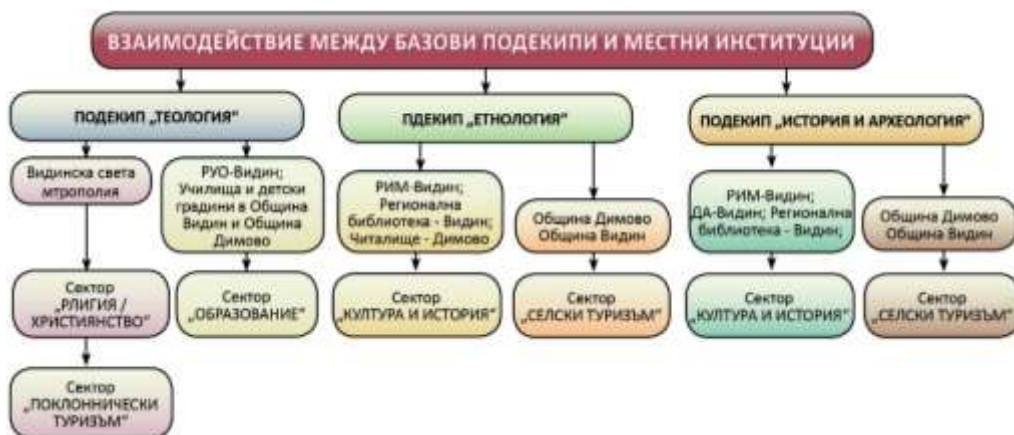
ВЗАИМОДЕЙСТВИЕ МЕЖДУ БАЗОВИ ПОДЕКИПИ И МЕСТНИ ИНСТИТУЦИИ

ПОДЕКИП „ТЕОЛОГИЯ"

Видинска света митрополия

Сектор „РЛИГИЯ / ХРИСТИЯНСТВО"

Сектор „ПОКЛОННИЧЕСКИ ТУРИЗЪМ"

РУО-Видин; Училища и детски градини в Община Видин и Община Димово

Сектор „ОБРАЗОВАНИЕ"

ПДЕКИП „ЕТНОЛОГИЯ"

РИМ-Видин; Регионална библиотека - Видин; Читалище - Димово

Сектор „КУЛТУРА И ИСТОРИЯ"

Община Димово Община Видин

Сектор „СЕЛСКИ ТУРИЗЪМ"

ПОДЕКИП „ИСТОРИЯ И АРХЕОЛОГИЯ"

РИМ-Видин; ДА-Видин; Регионална библиотека - Видин;

Сектор „КУЛТУРА И ИСТОРИЯ"

Община Димово Община Видин

Сектор „СЕЛСКИ ТУРИЗЪМ"